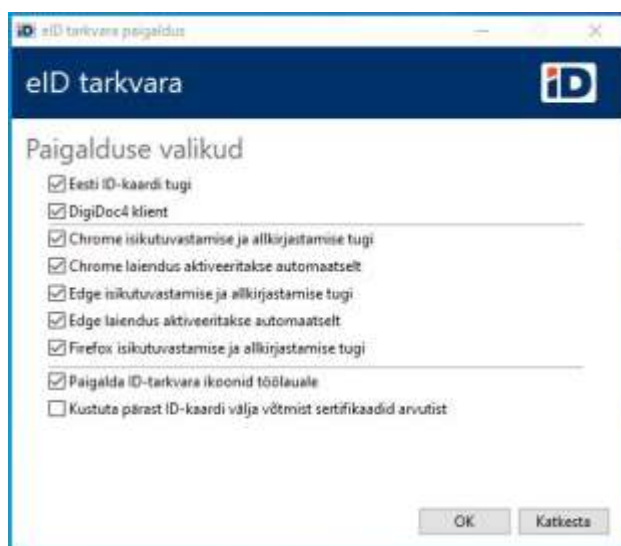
iD eID tarkvara paigaldus

eID tarkvara

iD

Paigalduse valikud

☑ Eesti ID-kaardi tugi
☑ DigiDoc4 klient
☑ Chrome isikutuvastamise ja allkirjastamise tugi
☑ Chrome laiendus aktiveeritakse automaatselt
☑ Edge isikutuvastamise ja allkirjastamise tugi
☑ Edge laiendus aktiveeritakse automaatselt
☑ Firefox isikutuvastamise ja allkirjastamise tugi
☑ Paigalda ID-tarkvara ikoonid töölauale
☐ Kustuta pärast ID-kaardi välja võtmist sertifikaadid arvutist

OK Katkesta